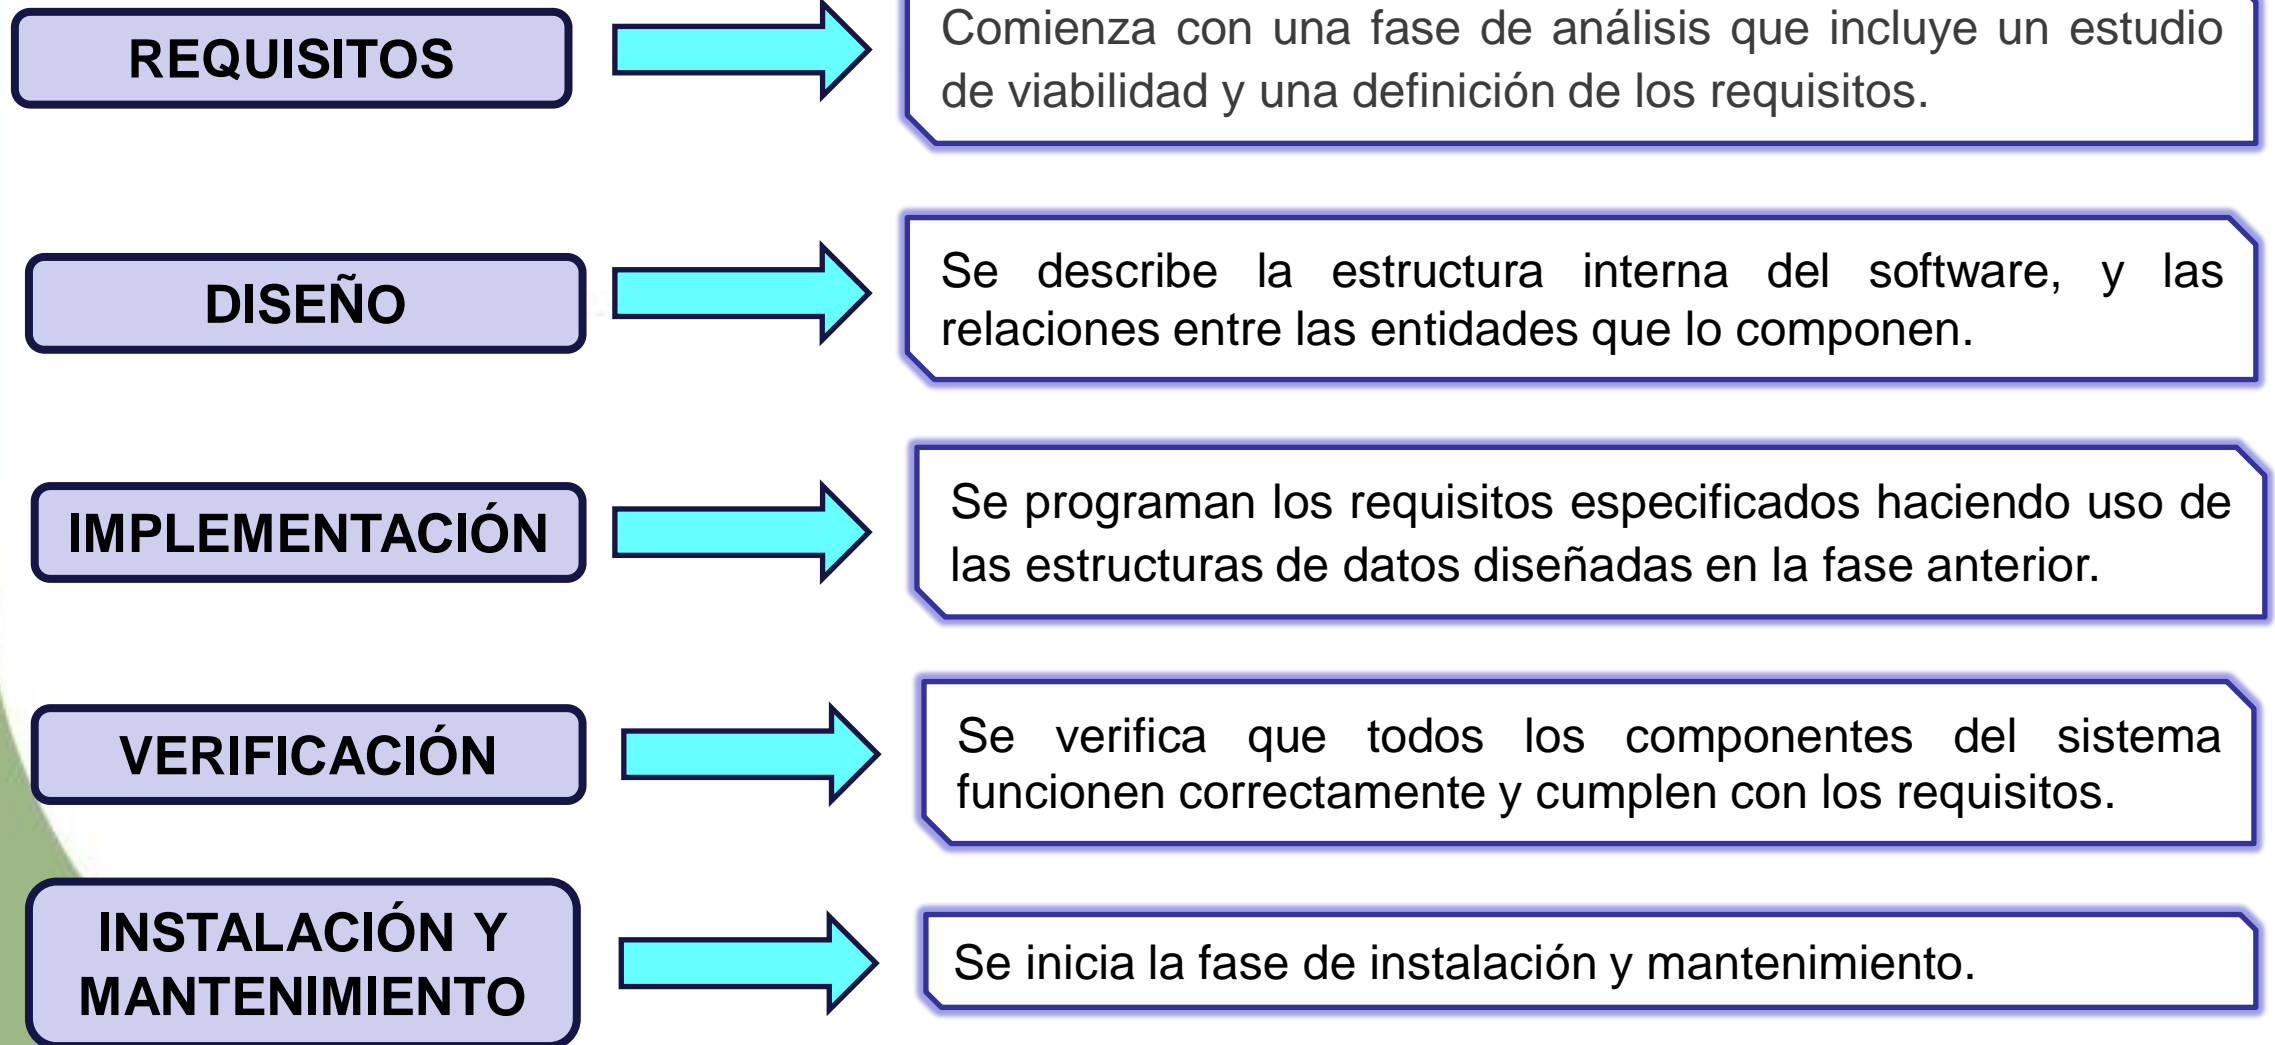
REQUISITOS

Comienza con una fase de análisis que incluye un estudio de viabilidad y una definición de los requisitos.

DISEÑO

Se describe la estructura interna del software, y las relaciones entre las entidades que lo componen.

IMPLEMENTACIÓN

Se programan los requisitos especificados haciendo uso de las estructuras de datos diseñadas en la fase anterior.

VERIFICACIÓN

Se verifica que todos los componentes del sistema funcionen correctamente y cumplen con los requisitos.

INSTALACIÓN Y MANTENIMIENTO

Se inicia la fase de instalación y mantenimiento.